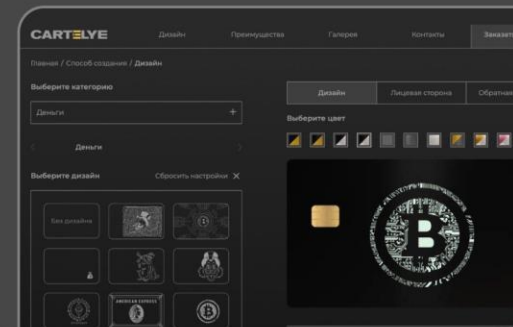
CARTELYE

Дизайн

Преимущества

Галерея

Контакты

Заказать

Главная / Способ создания / Дизайн

Выберите категорию

Деньги

+

Деньги

Выберите дизайн

Сбросить настройки ✕

Без дизайна

AMERICAN EXPRESS

Дизайн

Лицевая сторона

Обратная

Выберите цвет